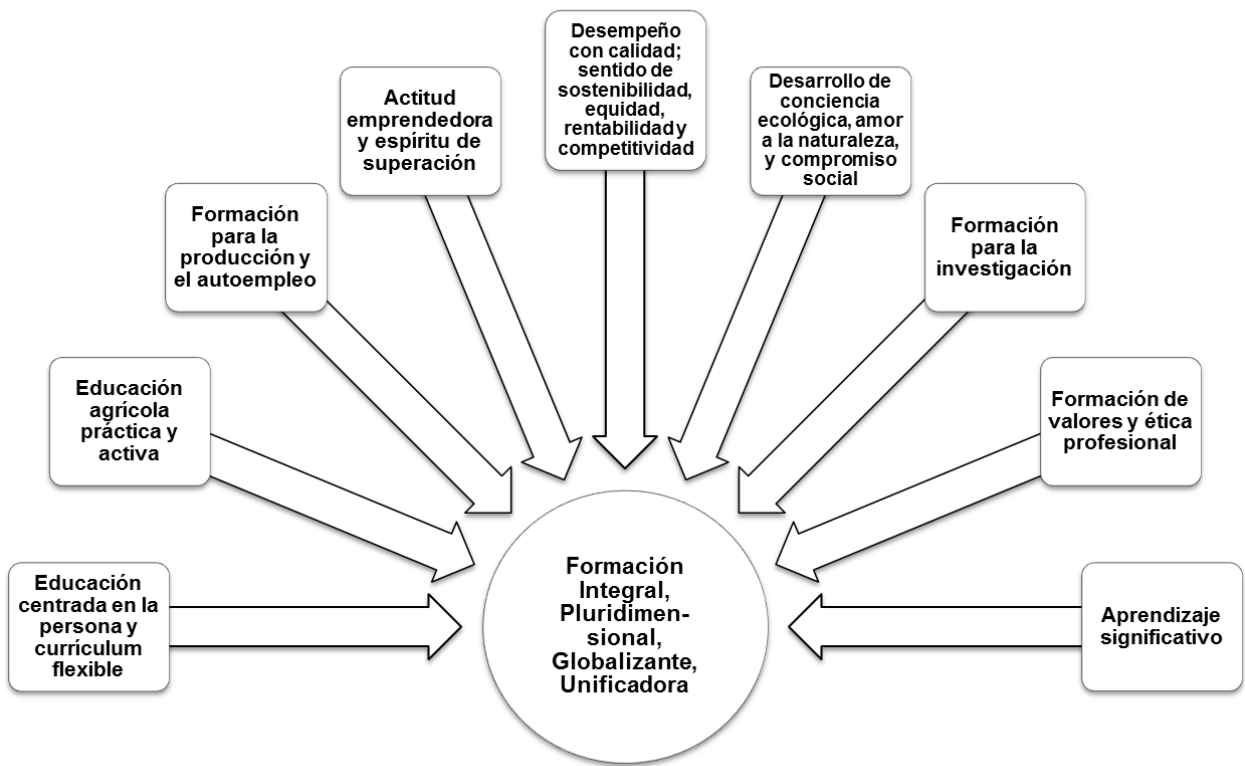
Desempeño con calidad; sentido de sostenibilidad, equidad, rentabilidad y competitividad

Actitud emprendedora y espíritu de superación

Desarrollo de conciencia ecológica, amor a la naturaleza, y compromiso social

Formación para la producción y el autoempleo

Formación para la investigación

Educación agrícola práctica y activa

Formación de valores y ética profesional

Educación centrada en la persona y currículum flexible

Formación Integral, Pluridimensional, Globalizante, Unificadora

Aprendizaje significativo